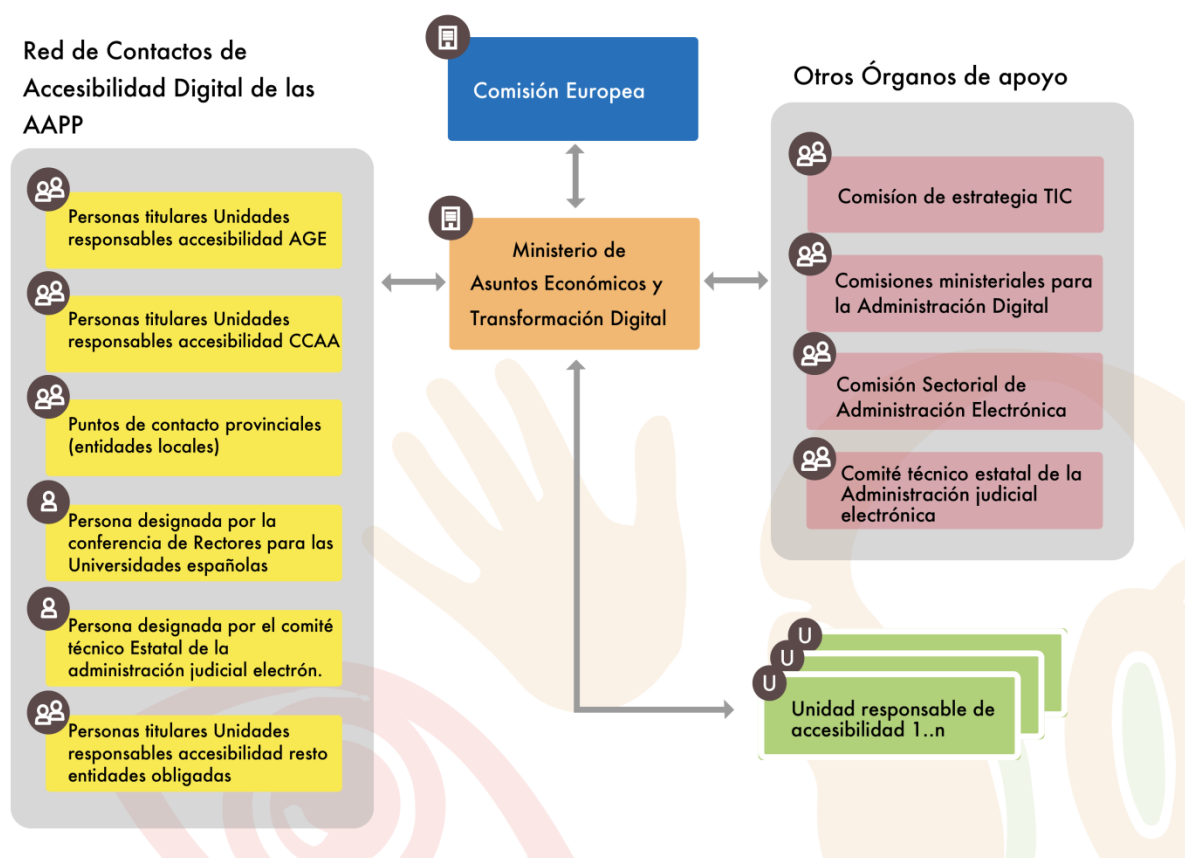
Red de Contactos de Accesibilidad Digital de las AAPP

Personas titulares Unidades responsables accesibilidad AGE

Personas titulares Unidades responsables accesibilidad CCAA

Puntos de contacto provinciales (entidades locales)

Persona designada por la conferencia de Rectores para las Universidades españolas

Persona designada por el comité técnico Estatal de la administración judicial electrón.

Personas titulares Unidades responsables accesibilidad resto entidades obligadas

Comisión Europea

Ministerio de Asuntos Económicos y Transformación Digital

Otros Órganos de apoyo

Comisíon de estrategia TIC

Comisiones ministeriales para la Administración Digital

Comisión Sectorial de Administración Electrónica

Comité técnico estatal de la Administración judicial electrónica

U
U
U
Unidad responsable de accesibilidad 1..n